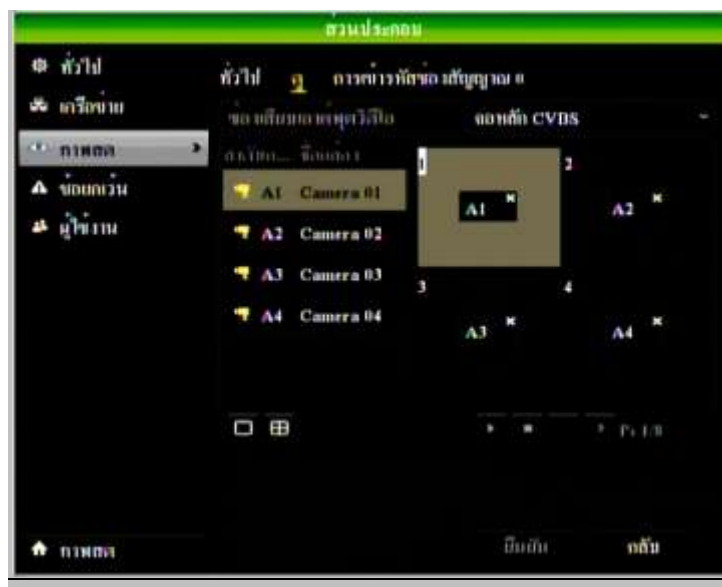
ส่วนประกอบ

ทั่วไป
เครือข่าย
การแสดง
ข้อยกเว้น
ผู้ใช้งาน

ทั่วไป การเข้ารหัสช่อง สัญญาณ 0

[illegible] เอาต์พุต CVBS

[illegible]

A1 Camera 01
A2 Camera 02
A3 Camera 03
A4 Camera 04

1 A1
2 A2
3 A3
4 A4

P: 1/1

การแสดง

ยืนยัน กลับ